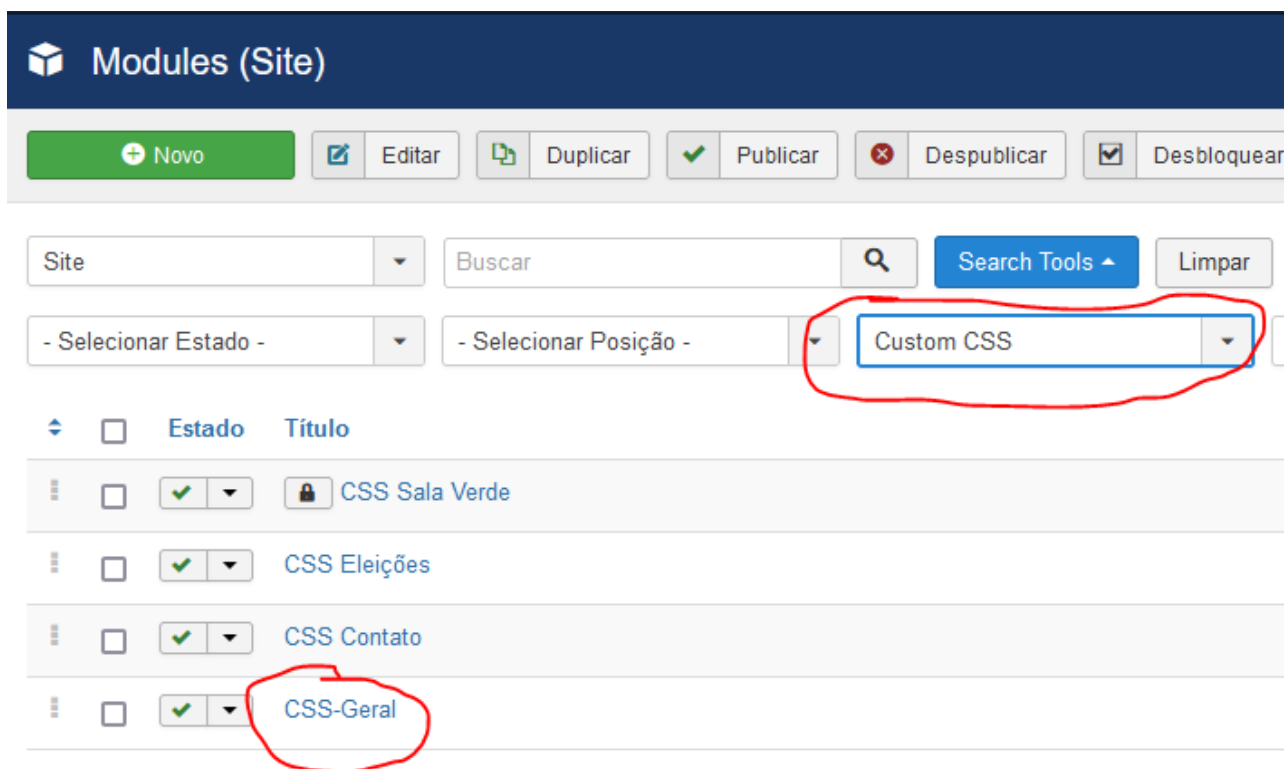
Modules (Site)

Novo
Editar
Duplicar
Publicar
Despublicar
Desbloquear

Site
Buscar
Search Tools
Limpar

- Selecionar Estado -
- Selecionar Posição -
Custom CSS

Estado
Título

CSS Sala Verde
CSS Eleições
CSS Contato
CSS-Geral